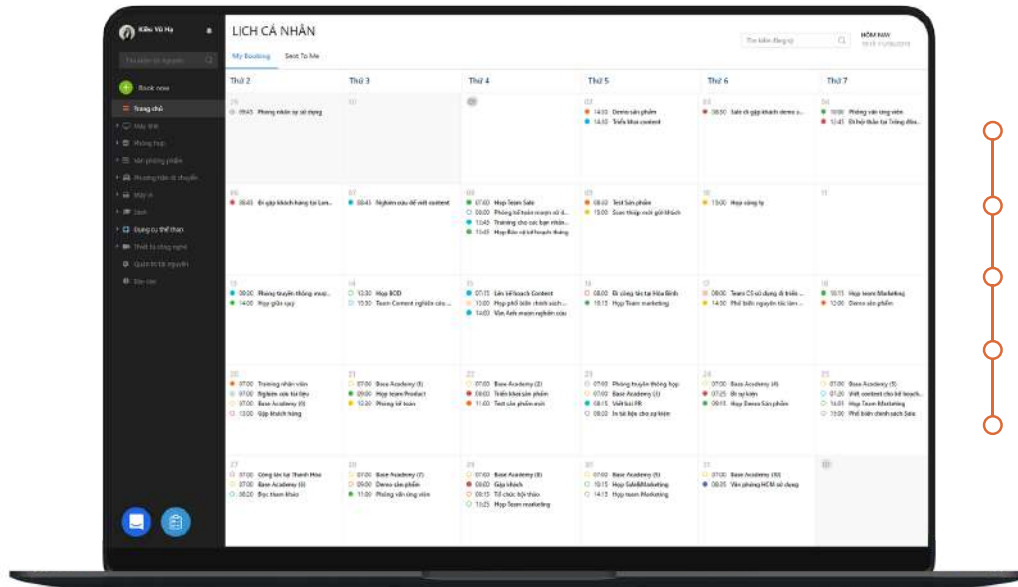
Kiều Vũ Hạ

Book now
Trang chủ
Máy tính
Phòng họp
Văn phòng phẩm
Phương tiện di chuyển
Máy in
Sách
Dụng cụ thể thao
Thiết bị công nghệ
Quản trị tài nguyên
Báo cáo

LỊCH CÁ NHÂN

My Booking
Sent To Me

Tìm kiếm đăng ký

HÔM NAY

| Thứ 2 | Thứ 3 | Thứ 4 | Thứ 5 | Thứ 6 | Thứ 7 |
|---|---|---|---|---|---|
| 29 09:45 Phòng nhân sự sử dụng | 30 | 01 | 02 14:00 Demo sản phẩm 14:30 Triển khai content | 03 08:00 Sale đi gặp khách demo s... | 04 10:00 Phỏng vấn ứng viên 13:45 Đi hội thảo tại Trống đồn... |
| 06 08:45 Đi gặp khách hàng tại Lon... | 07 08:45 Nghiên cứu để viết content | 08 07:00 Họp Team Sale 09:00 Phỏng kế toán mượn sử d... 13:45 Training cho các bạn nhân... 15:45 Họp Ban trị kế hoạch tháng | 09 08:00 Test Sản phẩm 15:00 Soạn thảo mới gửi khách | 10 15:00 Họp công ty | 11 |
| 13 09:00 Phòng truyền thông mượ... 14:00 Họp giữa quý | 14 10:30 Họp BOD 15:30 Team Content nghiên cứu ... | 15 07:15 Lên kế hoạch Content 10:00 Họp phổ biến chính sách... 14:00 Văn Anh mượn nghiên cứu | 16 08:00 Đi công tác tại Hòa Bình 10:15 Họp Team marketing | 17 08:00 Team CS sử dụng đi triển ... 14:50 Phổ biến nguyên tắc làm ... | 18 10:15 Họp Team Marketing 12:00 Demo sản phẩm |
| 20 07:00 Training nhân viên 07:00 Nghiên cứu tài liệu 07:00 Base Academy (1) 13:00 Gặp khách hàng | 21 07:00 Base Academy (1) 09:00 Họp sản Product 10:30 Phòng kế toán | 22 07:00 Base Academy (2) 09:00 Triển khai sản phẩm 11:40 Test sản phẩm mới | 23 07:00 Phỏng truyền thông họp 07:00 Base Academy (3) 08:15 Viết bài PR 08:00 In tài liệu cho sự kiện | 24 07:00 Base Academy (4) 07:25 Đi sự kiện 09:15 Họp Demo Sản phẩm | 25 07:00 Base Academy (5) 07:00 Viết content cho kế hoạch... 16:00 Họp Team Marketing 15:00 Phổ biến chính sách Sale |
| 27 07:00 Công tác tại Thanh Hóa 07:00 Base Academy (6) 08:00 Đọc tham khảo | 28 07:00 Base Academy (7) 08:00 Demo sản phẩm 11:00 Phỏng vấn ứng viên | 29 07:00 Base Academy (8) 08:00 Gặp khách 09:15 Tổ chức hội thảo 13:25 Họp Team marketing | 30 07:00 Base Academy (9) 10:15 Họp Sale&Marketing 14:15 Họp team Marketing | 31 07:00 Base Academy (10) 08:25 Văn phòng HCM sử dụng | 01 |